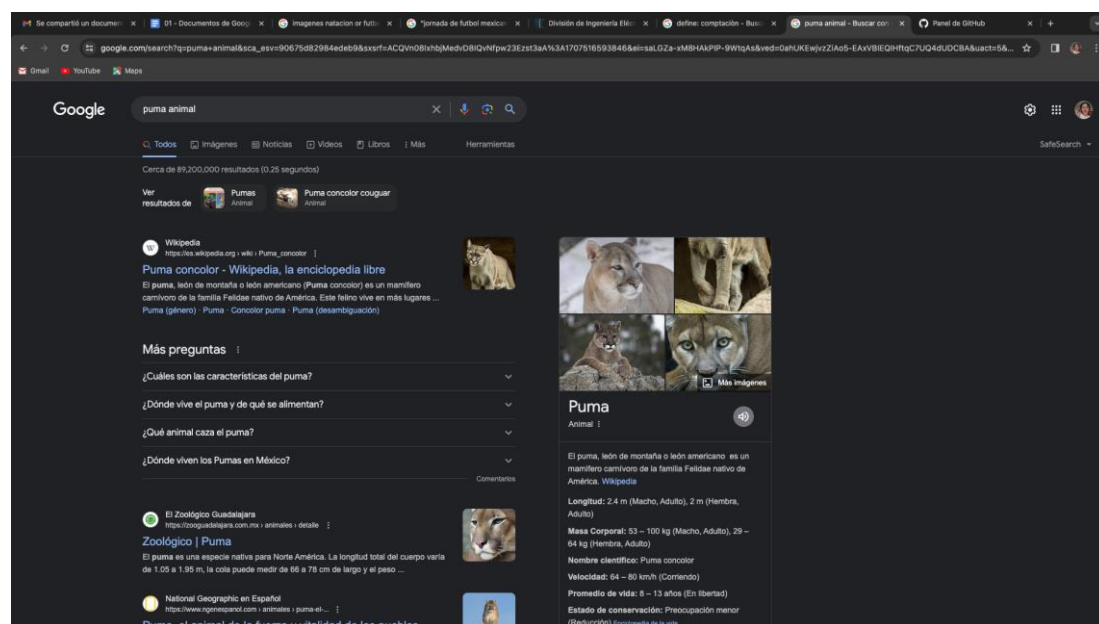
Se compartió un documen × 01 - Documentos de Goog × Imagenes natacion or futb × "jornada de futbol mexica × División de Ingeniería Eléc × define: comptación - Busc × puma animal - Buscar con × Panel de GitHub ×

google.com/search?q=puma+animal&sca_esv=90675d82984edeb9&sxsrf=ACQVn08lxhbjMedvD8IQvNfpw23Ezst3aA%3A1707516593846&ei=saLGZa-xM8HAkPIP-9WtqAs&ved=0ahUKEwjvzZiAo5-EAxVBIEQIHftqC7UQ4dUDCBA&uact=5&...

Gmail YouTube Maps

Google

puma animal

Todos Imágenes Noticias Videos Libros Más Herramientas SafeSearch

Cerca de 89,200,000 resultados (0.25 segundos)

Ver resultados de Pumas Animal Puma concolor couguar Animal

Wikipedia
https://es.wikipedia.org › wiki › Puma_concolor

Puma concolor - Wikipedia, la enciclopedia libre

El puma, león de montaña o león americano (Puma concolor) es un mamífero carnívoro de la familia Felidae nativo de América. Este felino vive en más lugares ...

Puma (género) · Puma · Concolor puma · Puma (desambiguación)

Más preguntas

¿Cuáles son las características del puma?

¿Dónde vive el puma y de qué se alimentan?

¿Qué animal caza el puma?

¿Dónde viven los Pumas en México?

Comentarios

El Zoológico Guadalajara
https://zooguadalajara.com.mx › animales › detalle

Zoológico | Puma

El puma es una especie nativa para Norte América. La longitud total del cuerpo varía de 1.05 a 1.95 m, la cola puede medir de 66 a 78 cm de largo y el peso ...

National Geographic en Español
https://www.ngenespanol.com › animales › puma-el-...

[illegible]

Más imágenes

Puma

Animal

El puma, león de montaña o león americano es un mamífero carnívoro de la familia Felidae nativo de América. Wikipedia

Longitud: 2.4 m (Macho, Adulto), 2 m (Hembra, Adulto)

Masa Corporal: 53 – 100 kg (Macho, Adulto), 29 – 64 kg (Hembra, Adulto)

Nombre científico: Puma concolor

Velocidad: 64 – 80 km/h (Corriendo)

Promedio de vida: 8 – 13 años (En libertad)

Estado de conservación: Preocupación menor (Reducción) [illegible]